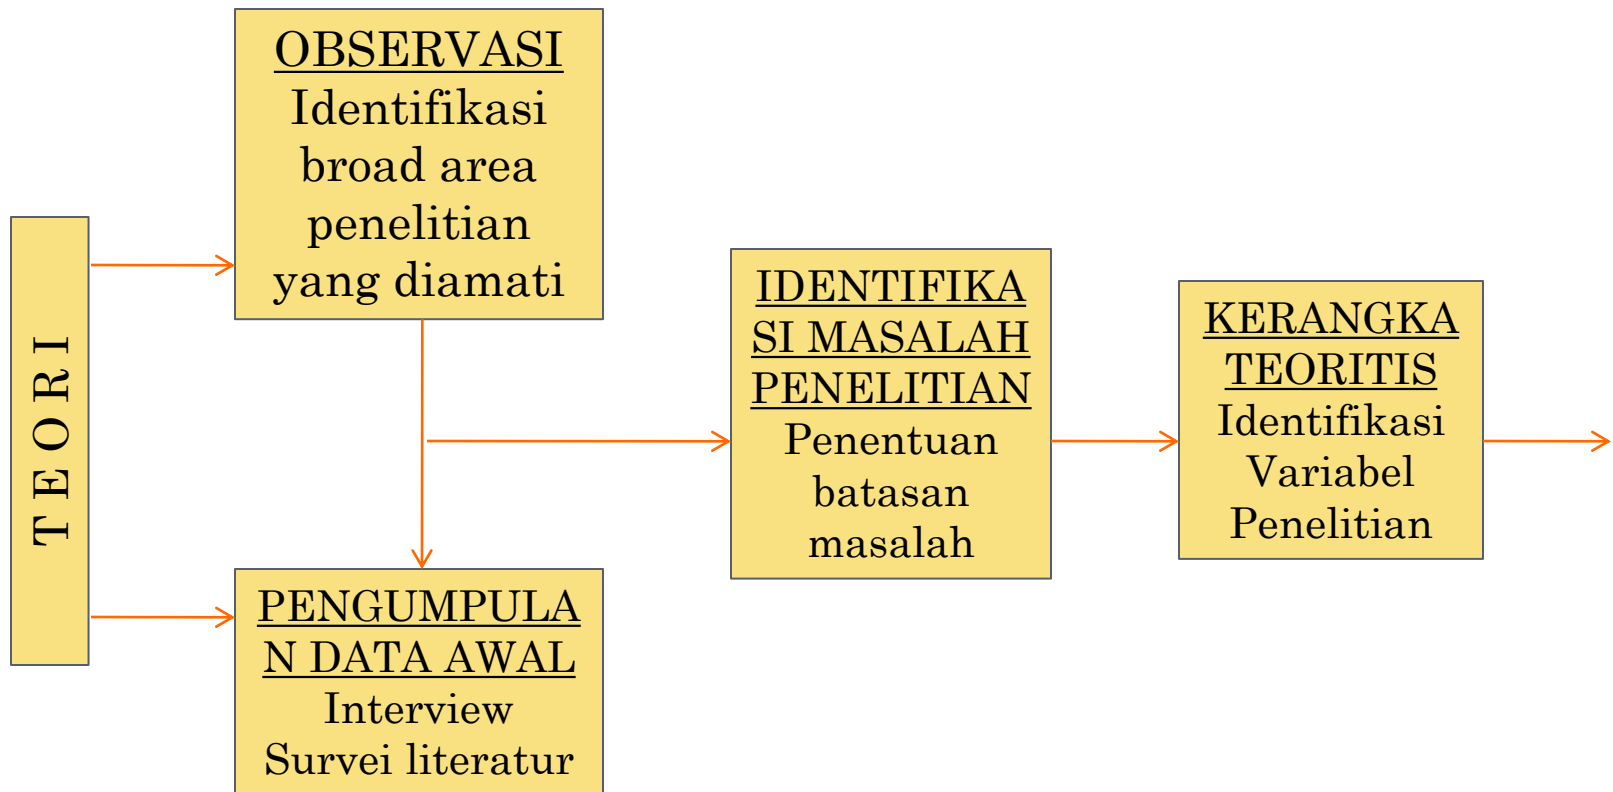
TEORI

OBSERVASI
Identifikasi broad area penelitian yang diamati

PENGUMPULAN DATA AWAL
Interview
Survei literatur

IDENTIFIKASI MASALAH PENELITIAN
Penentuan batasan masalah

KERANGKA TEORITIS
Identifikasi Variabel Penelitian